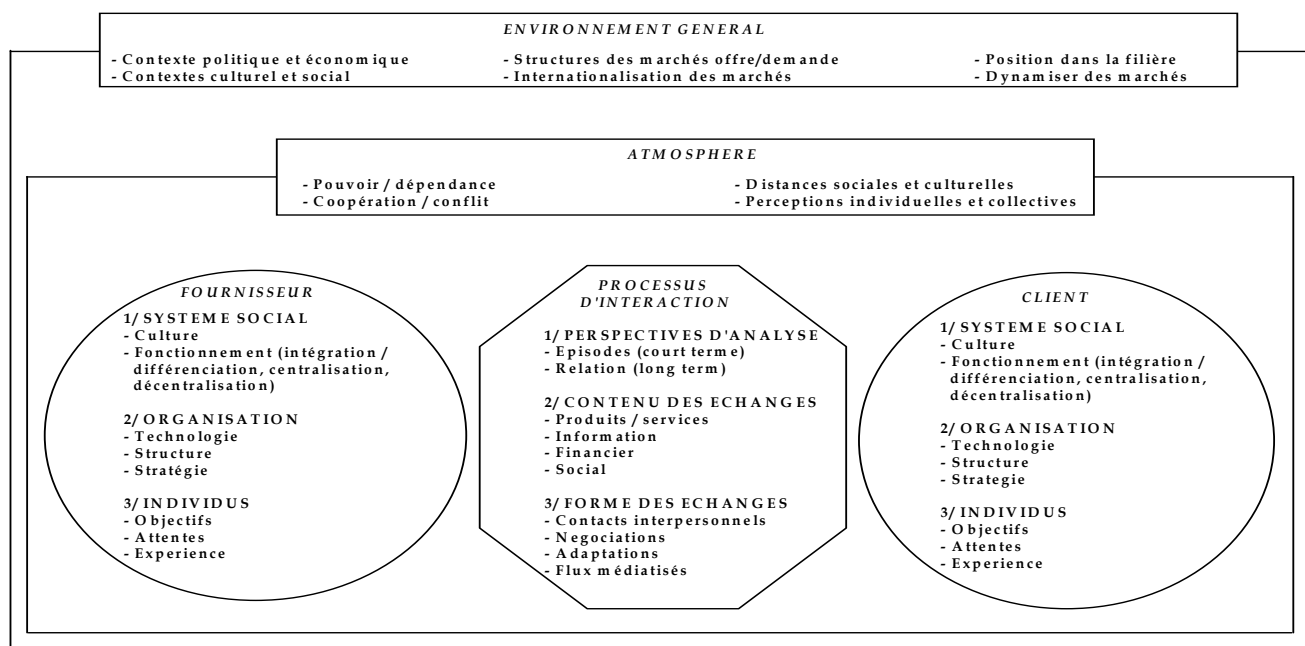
ENVIRONNEMENT GENERAL

- Contexte politique et économique
- Contextes culturel et social

- Structures des marchés offre/demande
- Internationalisation des marchés

- Position dans la filière
- Dynamiser des marchés

ATMOSPHERE

- Pouvoir / dépendance
- Coopération / conflit

- Distances sociales et culturelles
- Perceptions individuelles et collectives

FOURNISSEUR

1/ SYSTEME SOCIAL
- Culture
- Fonctionnement (intégration / différenciation, centralisation, décentralisation)

2/ ORGANISATION
- Technologie
- Structure
- Stratégie

3/ INDIVIDUS
- Objectifs
- Attentes
- Experience

PROCESSUS D'INTERACTION

1/ PERSPECTIVES D'ANALYSE
- Episodes (court terme)
- Relation (long term)

2/ CONTENU DES ECHANGES
- Produits / services
- Information
- Financier
- Social

3/ FORME DES ECHANGES
- Contacts interpersonnels
- Negociations
- Adaptations
- Flux médiatisés

CLIENT

1/ SYSTEME SOCIAL
- Culture
- Fonctionnement (intégration / différenciation, centralisation, décentralisation)

2/ ORGANISATION
- Technologie
- Structure
- Strategie

3/ INDIVIDUS
- Objectifs
- Attentes
- Experience